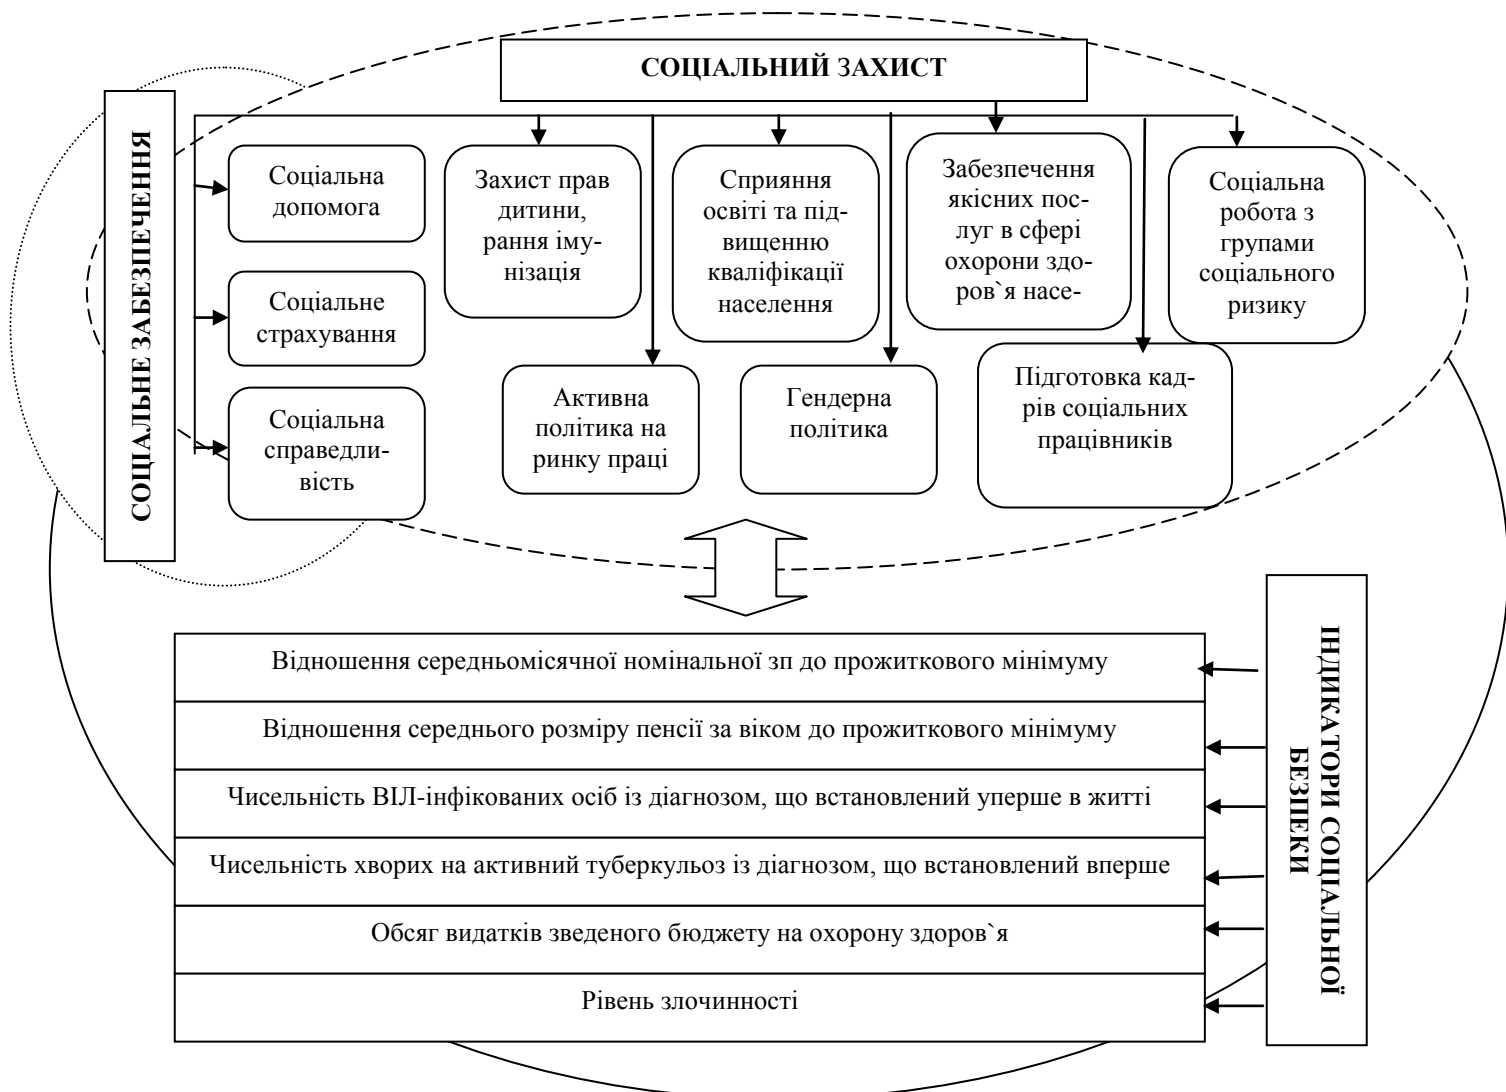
СОЦІАЛЬНИЙ ЗАХИСТ

СОЦІАЛЬНЕ ЗАБЕЗПЕЧЕННЯ

Соціальна допомога

Соціальне страхування

Соціальна справедливість

Захист прав дитини, рання імунізація

Сприяння освіті та підвищенню кваліфікації населення

Забезпечення якісних послуг в сфері охорони здоров`я насе-

Соціальна робота з групами соціального ризику

Активна політика на ринку праці

Гендерна політика

Підготовка кадрів соціальних працівників

ІНДИКАТОРИ СОЦІАЛЬНОЇ БЕЗПЕКИ

| Відношення середньомісячної номінальної зп до прожиткового мінімуму |
|---|
| Відношення середнього розміру пенсії за віком до прожиткового мінімуму |
| Чисельність ВІЛ-інфікованих осіб із діагнозом, що встановлений уперше в житті |
| Чисельність хворих на активний туберкульоз із діагнозом, що встановлений вперше |
| Обсяг видатків зведеного бюджету на охорону здоров`я |
| Рівень злочинності |